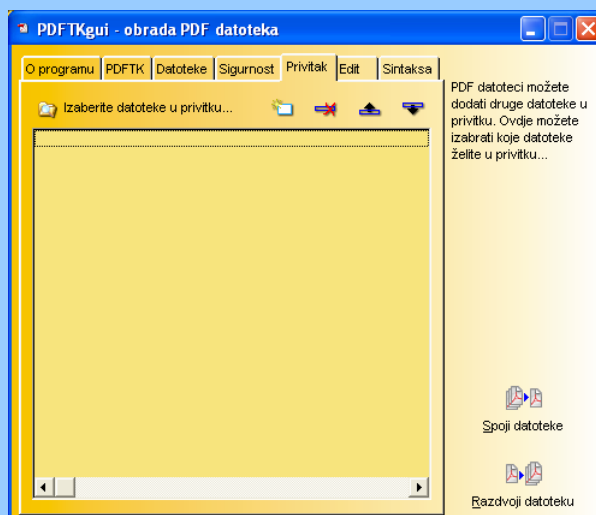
PDFTKgui - obrada PDF datoteka

O programu | PDFTK | Datoteke | Sigurnost | Privitak | Edit | Sintaksa

Izaberite datoteke u privitku...

PDF datoteci možete dodati druge datoteke u privitku. Ovdje možete izabrati koje datoteke želite u privitku...

Spoji datoteke

Razdvoji datoteku